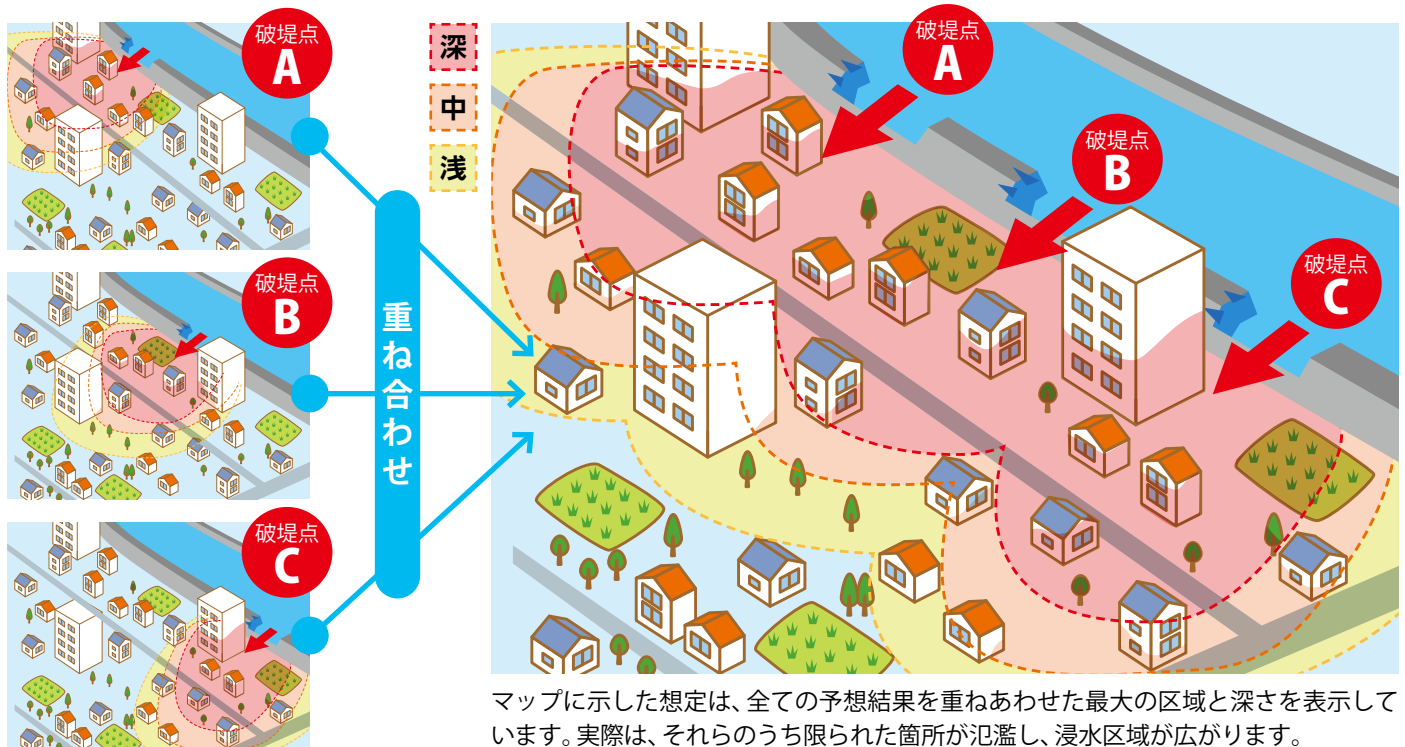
破堤点
A

破堤点
B

破堤点
C

重ね合わせ

深
中
浅

破堤点
A

破堤点
B

破堤点
C

マップに示した想定は、全ての予想結果を重ねあわせた最大の区域と深さを表示しています。実際は、それらのうち限られた箇所が氾濫し、浸水区域が広がります。